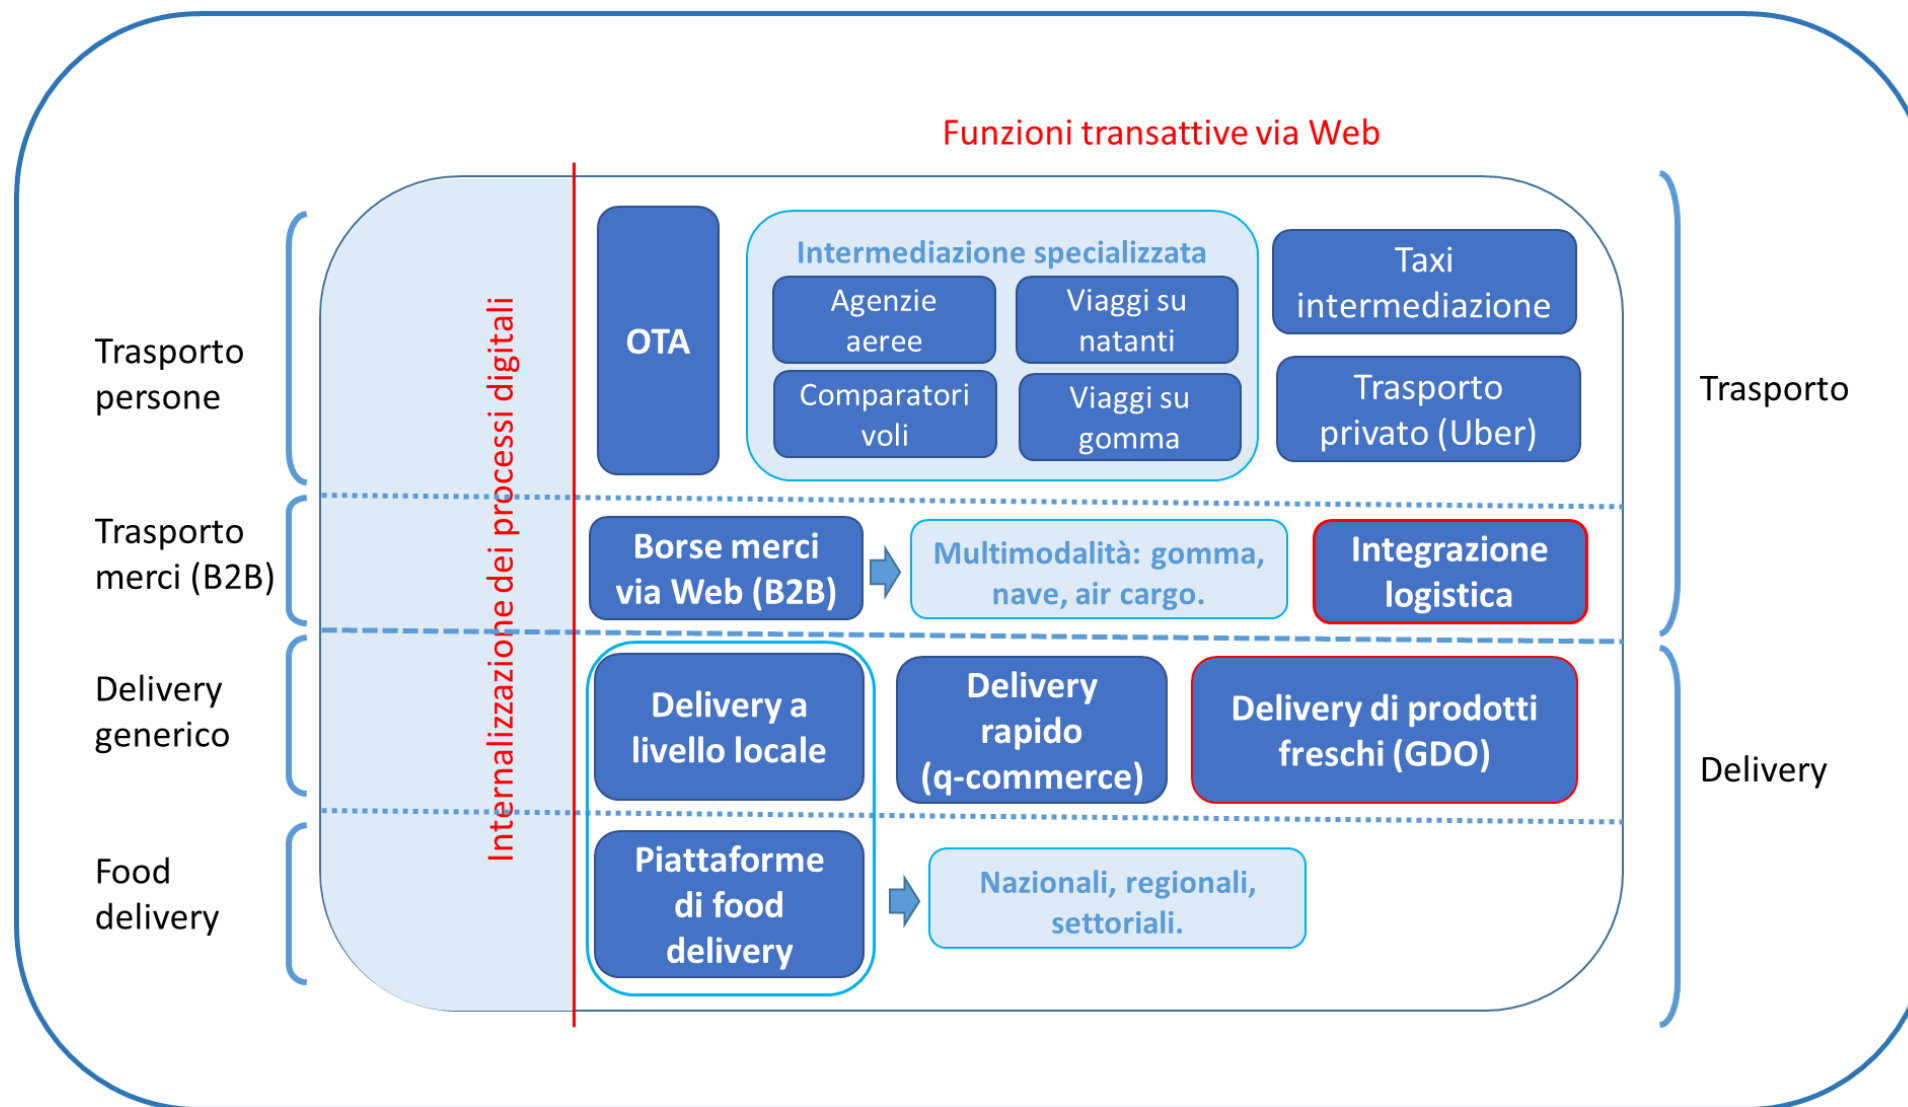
Funzioni transattive via Web

Trasporto persone

Trasporto merci (B2B)

Delivery generico

Food delivery

Internalizzazione dei processi digitali

OTA

Intermediazione specializzata

Agenzie aeree

Viaggi su natanti

Comparatori voli

Viaggi su gomma

Taxi intermediazione

Trasporto privato (Uber)

Borse merci via Web (B2B)

Multimodalità: gomma, nave, air cargo.

Integrazione logistica

Delivery a livello locale

Delivery rapido (q-commerce)

Delivery di prodotti freschi (GDO)

Piattaforme di food delivery

Nazionali, regionali, settoriali.

Trasporto

Delivery